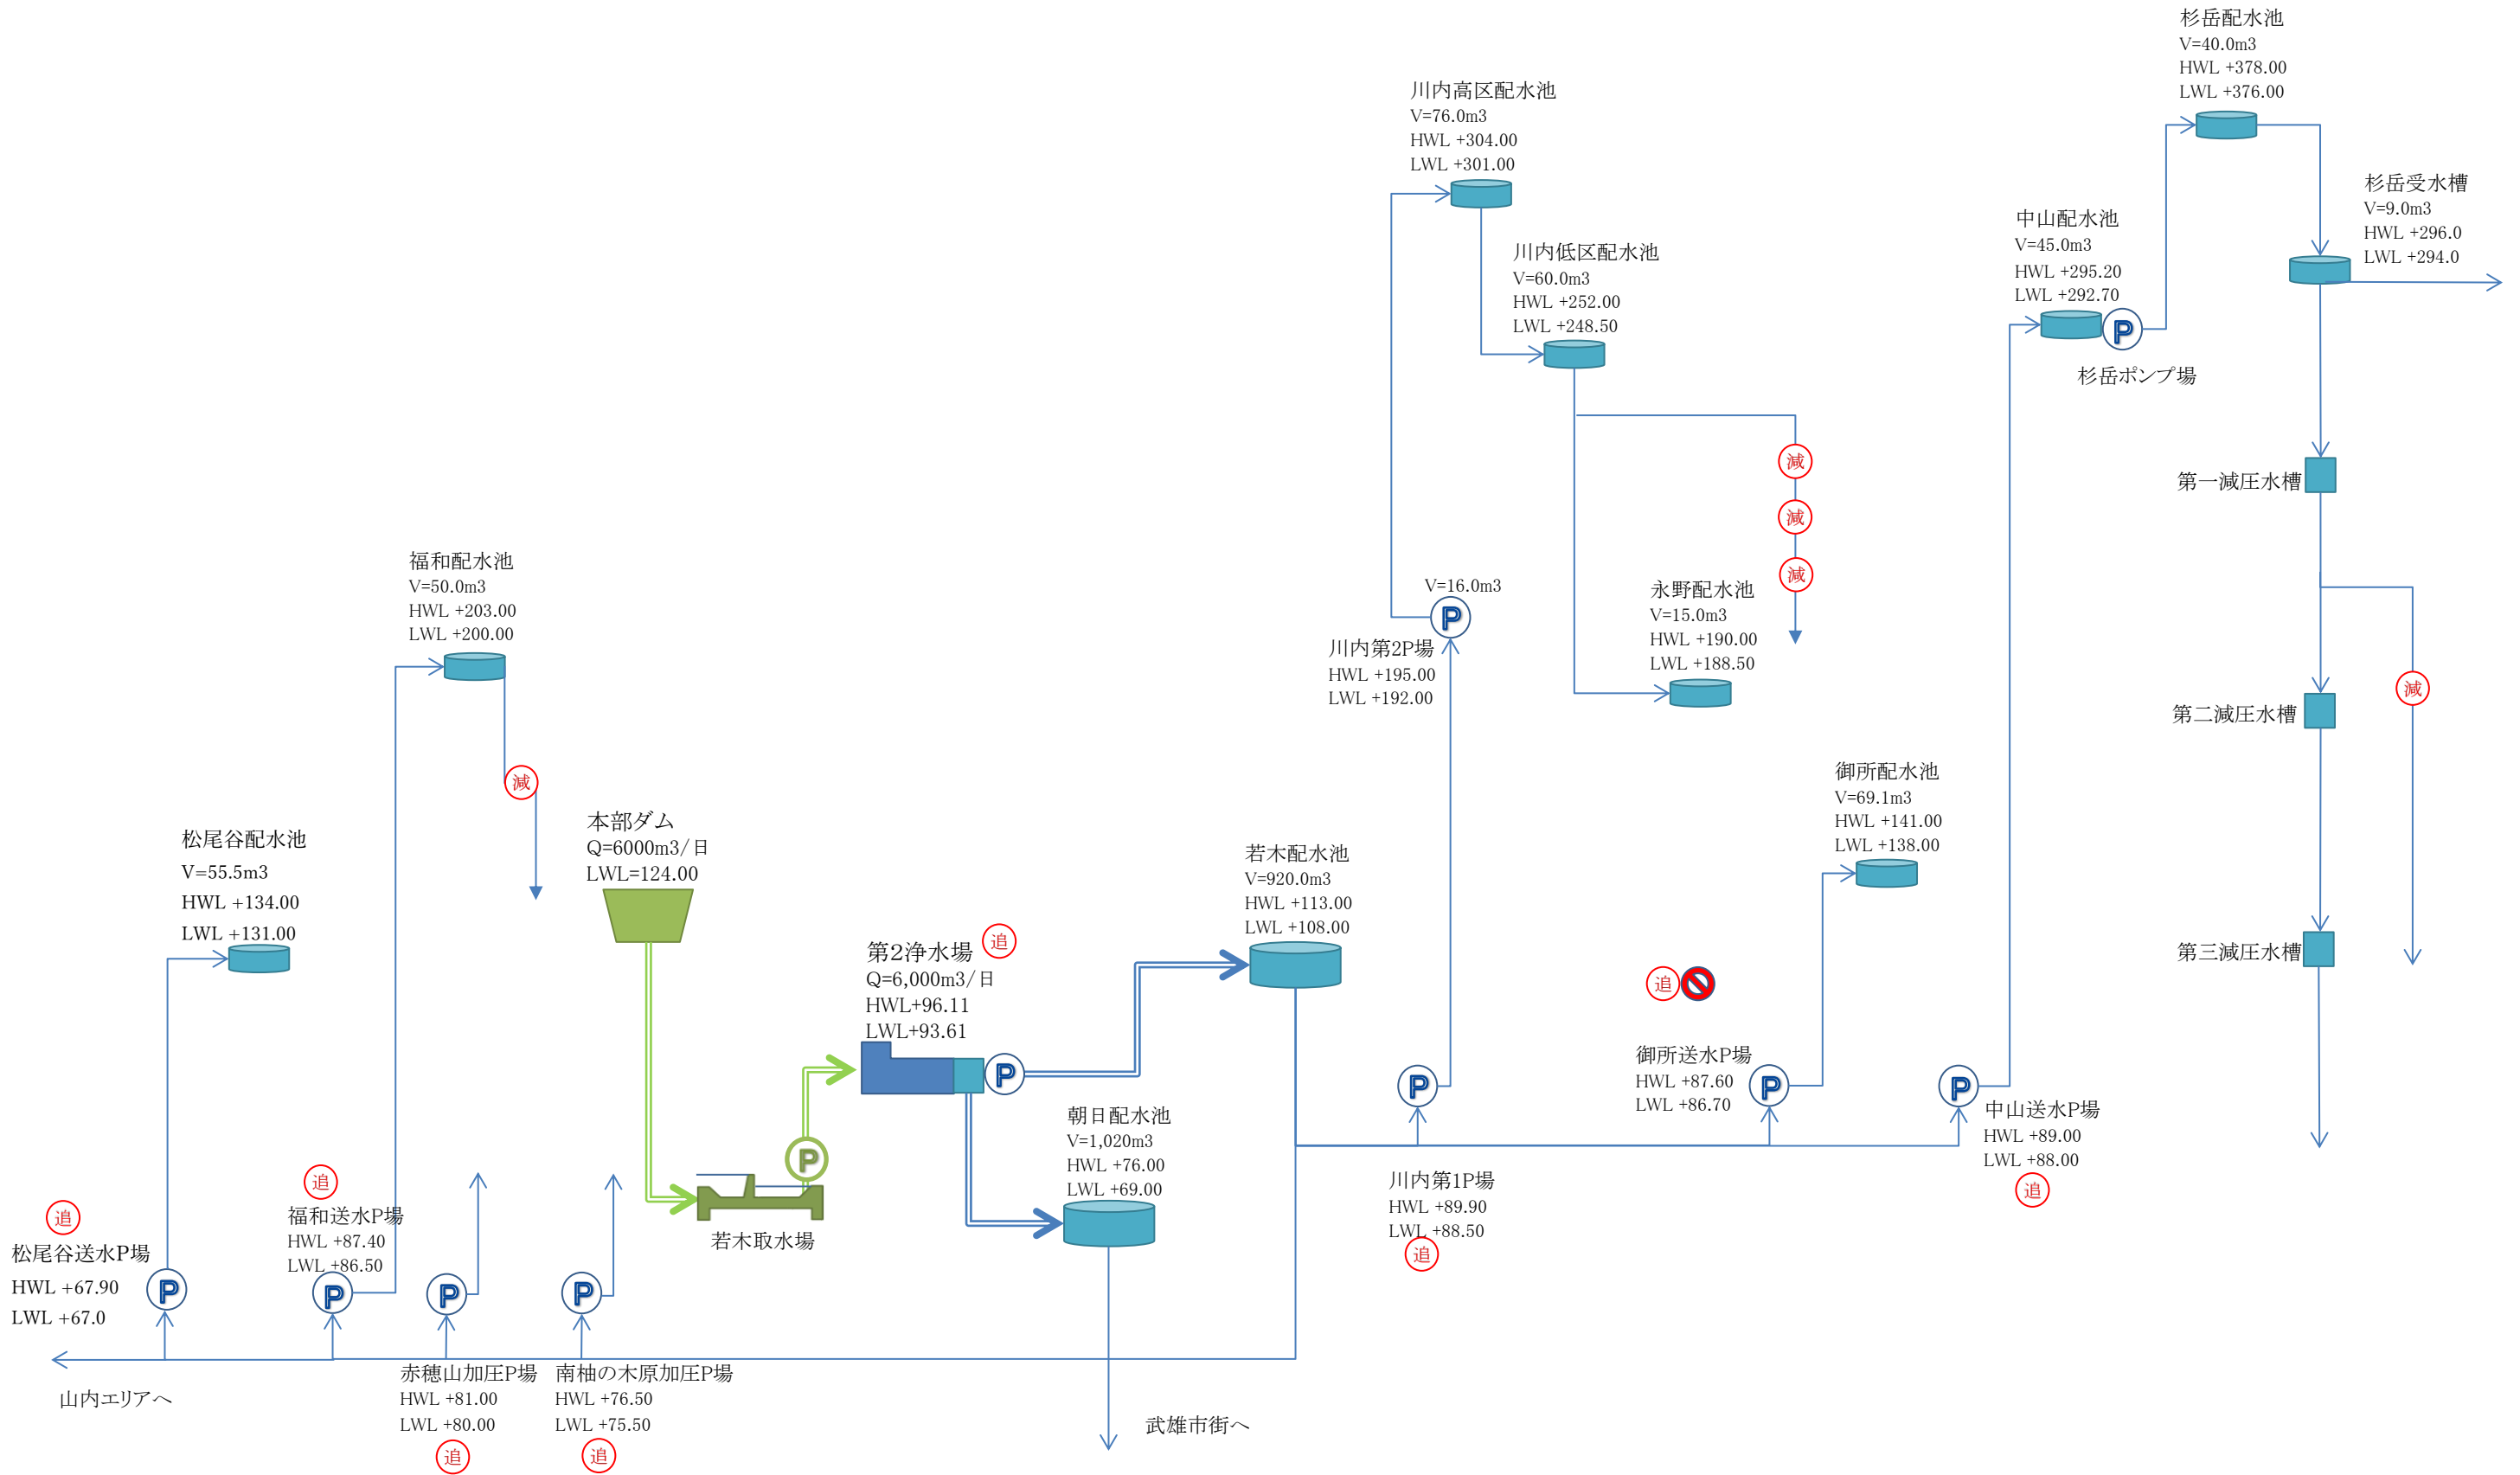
杉岳配水池
V=40.0m3
HWL +378.00
LWL +376.00

川内高区配水池
V=76.0m3
HWL +304.00
LWL +301.00

杉岳受水槽
V=9.0m3
HWL +296.0
LWL +294.0

中山配水池
V=45.0m3
HWL +295.20
LWL +292.70

川内低区配水池
V=60.0m3
HWL +252.00
LWL +248.50

P

杉岳ポンプ場

減

第一減圧水槽

減

減

V=16.0m3

P

永野配水池
V=15.0m3
HWL +190.00
LWL +188.50

川内第2P場
HWL +195.00
LWL +192.00

減

第二減圧水槽

福和配水池
V=50.0m3
HWL +203.00
LWL +200.00

減

御所配水池
V=69.1m3
HWL +141.00
LWL +138.00

松尾谷配水池
V=55.5m3
HWL +134.00
LWL +131.00

本部ダム
Q=6000m3/日
LWL=124.00

若木配水池
V=920.0m3
HWL +113.00
LWL +108.00

第2浄水場 追
Q=6,000m3/日
HWL+96.11
LWL+93.61

第三減圧水槽

追

P

御所送水P場
HWL +87.60
LWL +86.70

P

P

P

中山送水P場
HWL +89.00
LWL +88.00

朝日配水池
V=1,020m3
HWL +76.00
LWL +69.00

P

追

川内第1P場
HWL +89.90
LWL +88.50

追

追

若木取水場

福和送水P場
HWL +87.40
LWL +86.50

追

松尾谷送水P場
HWL +67.90
LWL +67.0

P

P

P

P

赤穂山加圧P場
HWL +81.00
LWL +80.00

南柚の木原加圧P場
HWL +76.50
LWL +75.50

山内エリアへ

追

追

武雄市街へ